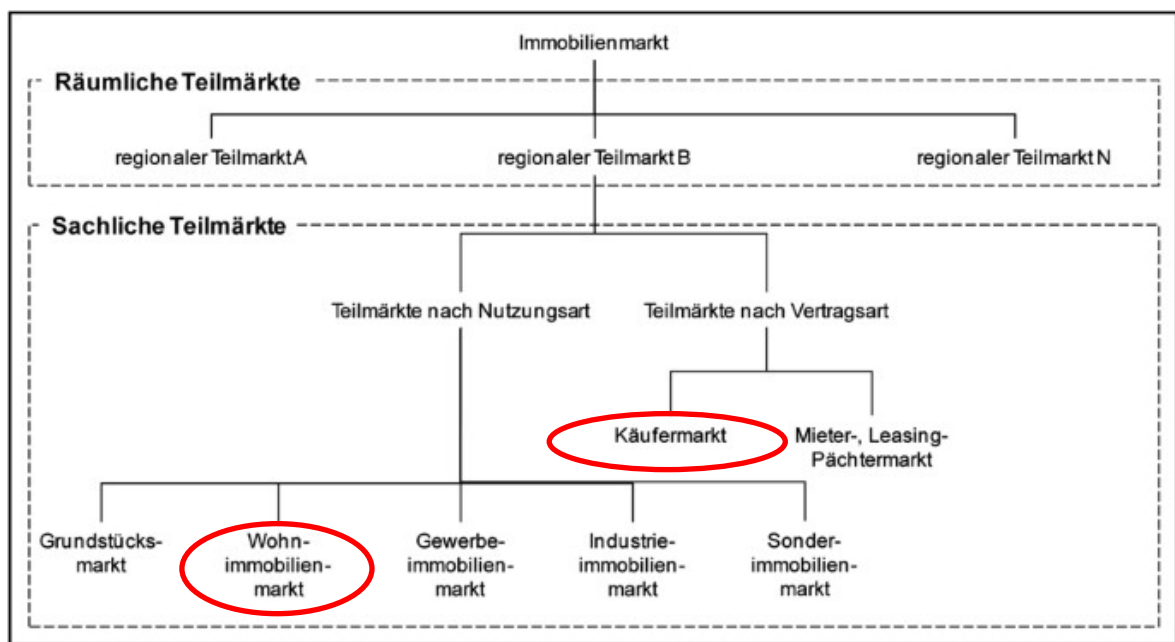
Immobilienmarkt

Räumliche Teilmärkte

regionaler Teilmarkt A

regionaler Teilmarkt B

regionaler Teilmarkt N

Sachliche Teilmärkte

Teilmärkte nach Nutzungsart

Teilmärkte nach Vertragsart

Käufermarkt

Mieter-, Leasing-Pächtermarkt

Grundstücksmarkt

Wohnimmobilienmarkt

Gewerbeimmobilienmarkt

Industrieimmobilienmarkt

Sonderimmobilienmarkt